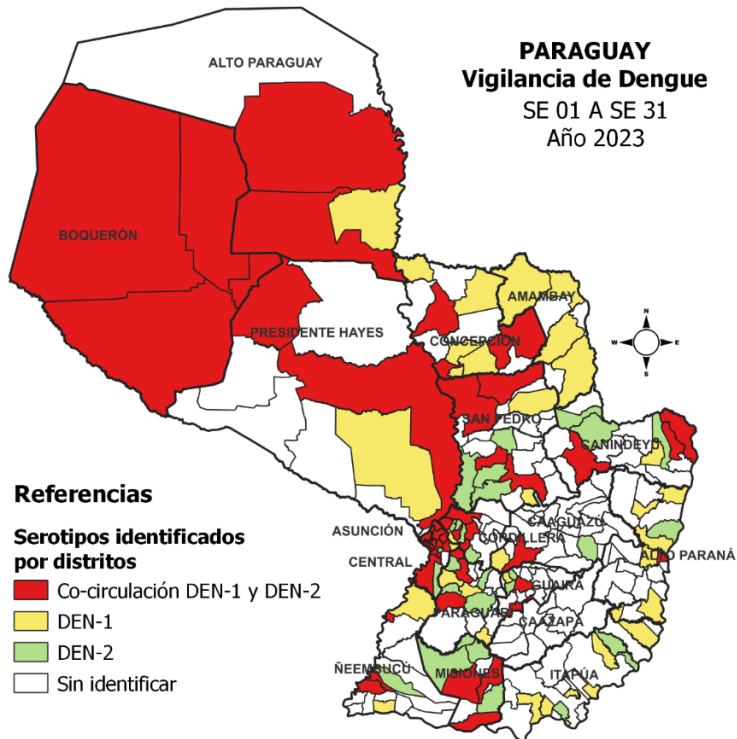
PARAGUAY
Vigilancia de Dengue
SE 01 A SE 31
Año 2023

ALTO PARAGUAY
BOQUERÓN
PRESIDENTE HAYES
AMAMBAY
CONCEPCIÓN
SAN PEDRO
CANINDEYÚ
CAAGUAZÚ
CORDILLERA
ASUNCIÓN
CENTRAL
ALTO PARANÁ
GUAIRÁ
PARAGUARÍ
CAAZAPÁ
ÑEEMBUCÚ
MISIONES
ITAPÚA

N
W
E
S

Referencias

Serotipos identificados por distritos
Co-circulación DEN-1 y DEN-2
DEN-1
DEN-2
Sin identificar